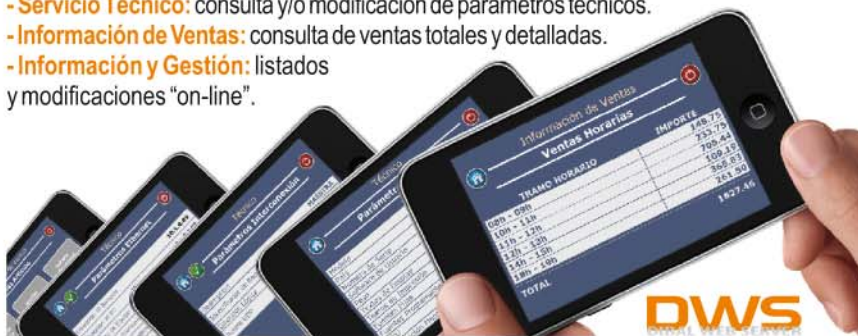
- Servicio Técnico: consulta y/o modificación de parámetros técnicos.
- Información de Ventas: consulta de ventas totales y detalladas.
- Información y Gestión: listados y modificaciones "on-line".

Información de Ventas
Ventas Horarias
TRAMO HORARIO
IMPORTE
08h - 09h
10h - 11h
11h - 12h
12h - 13h
13h - 14h
14h - 15h
18h - 19h
TOTAL
148.75
233.75
709.44
109.19
366.83
261.50
1827.46

Técnico
Parámetros
Técnico
Parámetros Intercambio
Parámetros Mínimos

DWS
DIGITAL WEB SERVICE